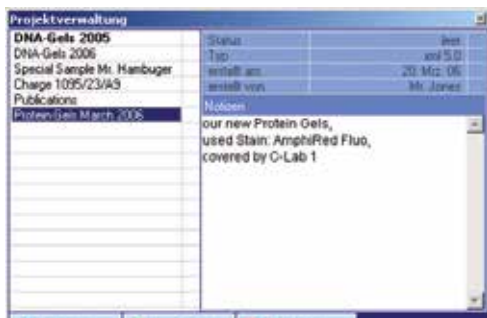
Projektverwaltung

DNA-Gels 2005
DNA-Gels 2006
Special Sample Mr. Hambuger
Charge 1095/23/A9
Publications
Protein Gels March 2006

| | |
|---|---|
| Status | leer |
| Typ | xml 5.0 |
| erstellt am | 20. Mrz. 06 |
| erstellt von | Mr. Jones |

Notizen

our new Protein Gels,
used Stain: AmphiRed Fluo,
covered by C-Lab 1